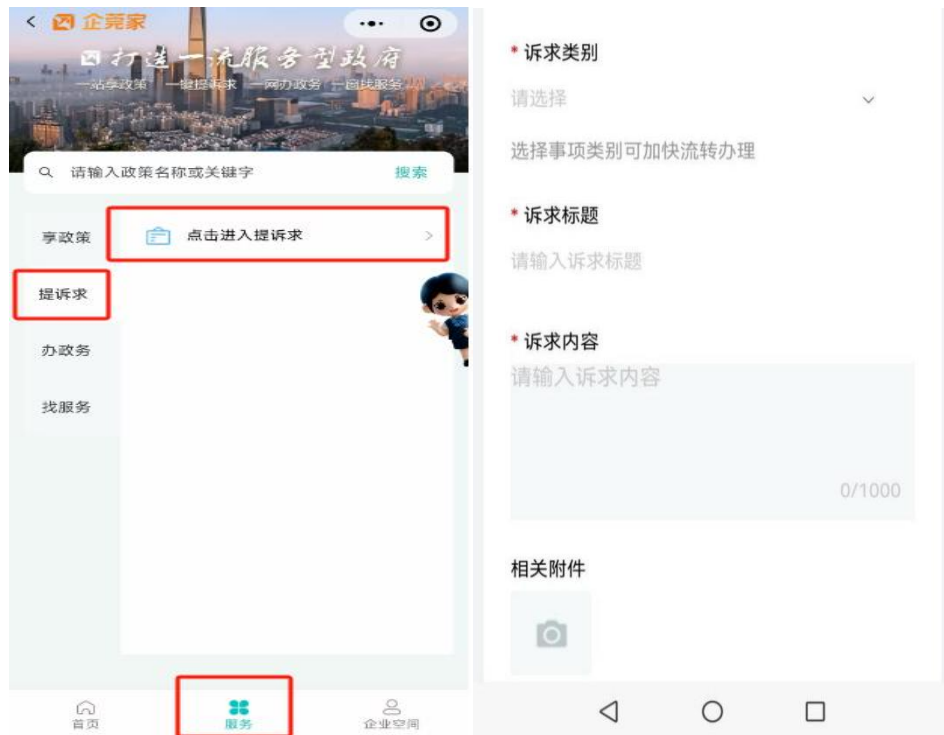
企莞家

打造一流服务型政府

一站享政策 一键提诉求 一网办政务 一园找服务

请输入政策名称或关键字 搜索

享政策

提诉求

办政务

找服务

点击进入提诉求

首页 服务 企业空间

* 诉求类别

请选择

选择事项类别可加快流转办理

* 诉求标题

请输入诉求标题

* 诉求内容

请输入诉求内容

0/1000

相关附件